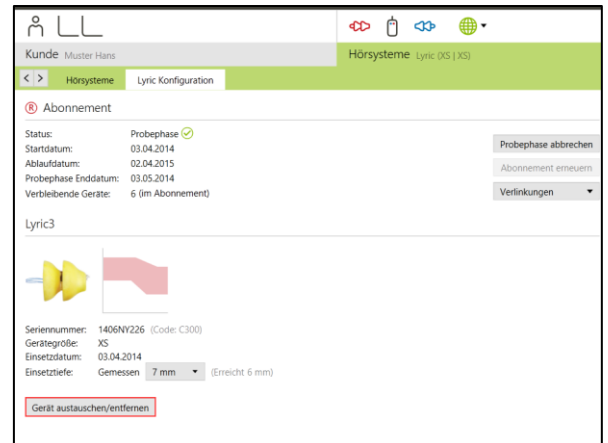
Kunde Muster Hans

Hörsysteme Lyric (XS | XS)

< > Hörsysteme Lyric Konfiguration

® Abonnement

| | |
|---|---|
| Status: | Probephase |
| Startdatum: | 03.04.2014 |
| Ablaufdatum: | 02.04.2015 |
| Probephase Enddatum: | 03.05.2014 |
| Verbleibende Geräte: | 6 (im Abonnement) |

Probephase abbrechen

Abonnement erneuern

Verlinkungen

Lyric3

| | |
|---|---|
| Seriennummer: | 1406NY226 (Code: C300) |
| Gerätegröße: | XS |
| Einsetzdatum: | 03.04.2014 |
| Einsetztiefe: | Gemessen 7 mm (Erreicht 6 mm) |

Gerät austauschen/entfernen